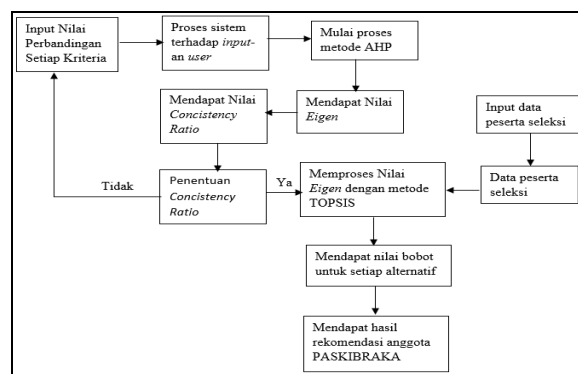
Input Nilai Perbandingan Setiap Kriteria

Proses sistem terhadap input-an user

Mulai proses metode AHP

Mendapat Nilai Eigen

Mendapat Nilai Concistency Ratio

Penentuan Concistency Ratio

Tidak

Ya

Memproses Nilai Eigen dengan metode TOPSIS

Input data peserta seleksi

Data peserta seleksi

Mendapat nilai bobot untuk setiap alternatif

Mendapat hasil rekomendasi anggota PASKIBRAKA